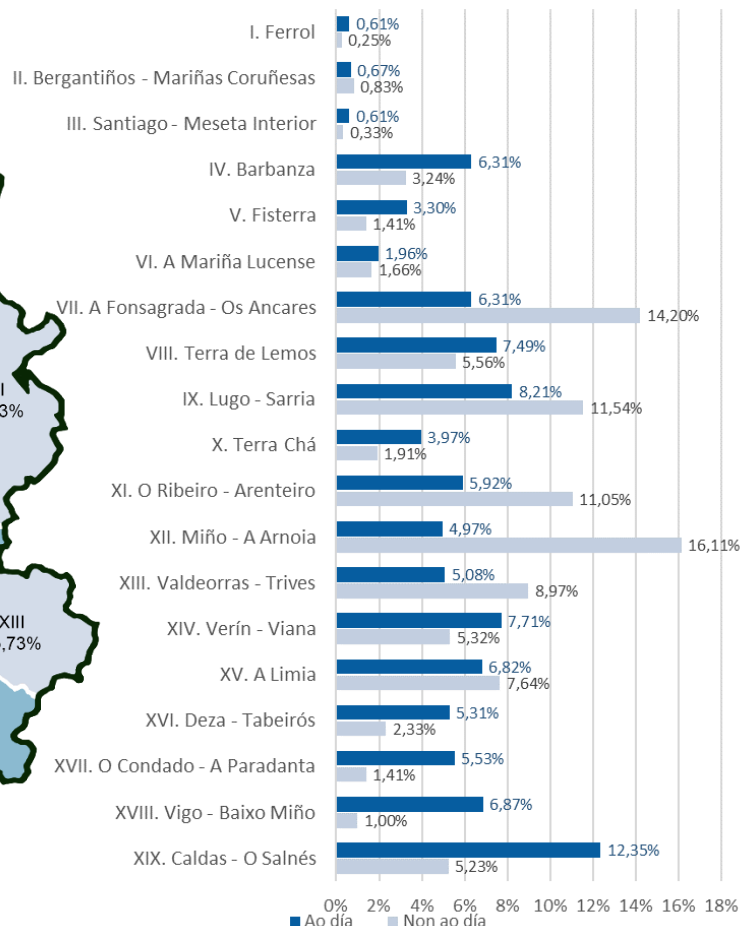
I
3%

XIII
,73%

| | Ao día | Non ao día |
|---|---|---|
| I. Ferrol | 0,61% | 0,25% |
| II. Bergantiños - Mariñas Coruñesas | 0,67% | 0,83% |
| III. Santiago - Meseta Interior | 0,61% | 0,33% |
| IV. Barbanza | 6,31% | 3,24% |
| V. Fisterra | 3,30% | 1,41% |
| VI. A Mariña Lucense | 1,96% | 1,66% |
| VII. A Fonsagrada - Os Ancares | 6,31% | 14,20% |
| VIII. Terra de Lemos | 7,49% | 5,56% |
| IX. Lugo - Sarria | 8,21% | 11,54% |
| X. Terra Chá | 3,97% | 1,91% |
| XI. O Ribeiro - Arenteiro | 5,92% | 11,05% |
| XII. Miño - A Arnoia | 4,97% | 16,11% |
| XIII. Valdeorras - Trives | 5,08% | 8,97% |
| XIV. Verín - Viana | 7,71% | 5,32% |
| XV. A Limia | 6,82% | 7,64% |
| XVI. Deza - Tabeirós | 5,31% | 2,33% |
| XVII. O Condado - A Paradanta | 5,53% | 1,41% |
| XVIII. Vigo - Baixo Miño | 6,87% | 1,00% |
| XIX. Caldas - O Salnés | 12,35% | 5,23% |

0% 2% 4% 6% 8% 10% 12% 14% 16% 18%

Ao día  Non ao día